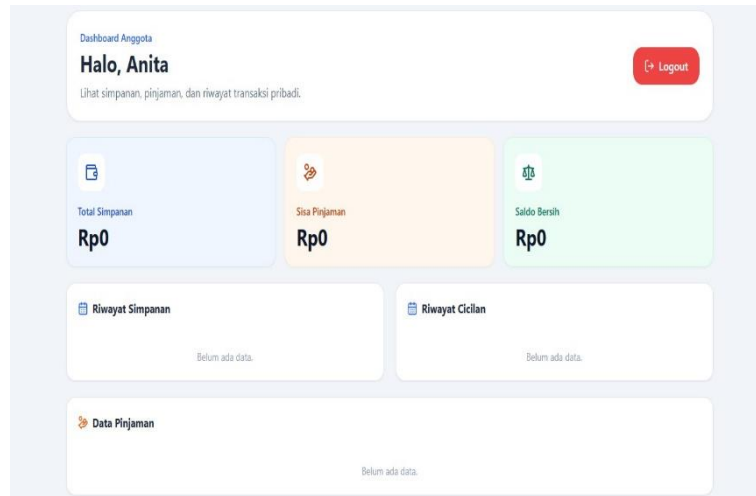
Dashboard Anggota

Halo, Anita

Lihat simpanan, pinjaman, dan riwayat transaksi pribadi.

Logout

Total Simpanan

Rp0

Sisa Pinjaman

Rp0

Saldo Bersih

Rp0

Riwayat Simpanan

Belum ada data.

Riwayat Cicilan

Belum ada data.

Data Pinjaman

Belum ada data.